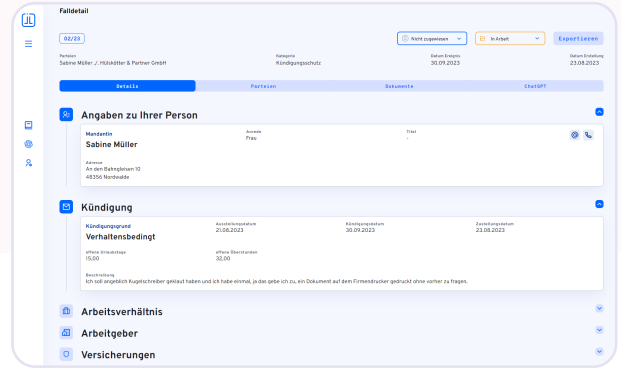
Falldetail

02/23

Nicht zugewiesen

In Arbeit

Exportieren

Parteien
Sabine Müller ./. Hülskötter & Partner GmbH

Kategorie
Kündigungsschutz

Datum Ereignis
30.09.2023

Datum Erstellung
23.08.2023

Details

Parteien

Dokumente

ChatGPT

Angaben zu Ihrer Person

Mandantin
Sabine Müller

Anrede
Frau

Titel
-

Adresse
An dem Bahngleisen 10
48356, Nordwalde

Kündigung

Kündigungsgrund
Verhaltensbedingt

Ausstellungsdatum
21.08.2023

Kündigungsdatum
30.09.2023

Zustellungsdatum
23.08.2023

offene Urlaubstage
15,00

offene Überstunden
32,00

Beschreibung
Ich soll angeblich Kugelschreiber geklaut haben und ich habe einmal, ja das gebe ich zu, ein Dokument auf dem Firmendrucker gedruckt ohne vorher zu fragen.

Arbeitsverhältnis

Arbeitgeber

Versicherungen